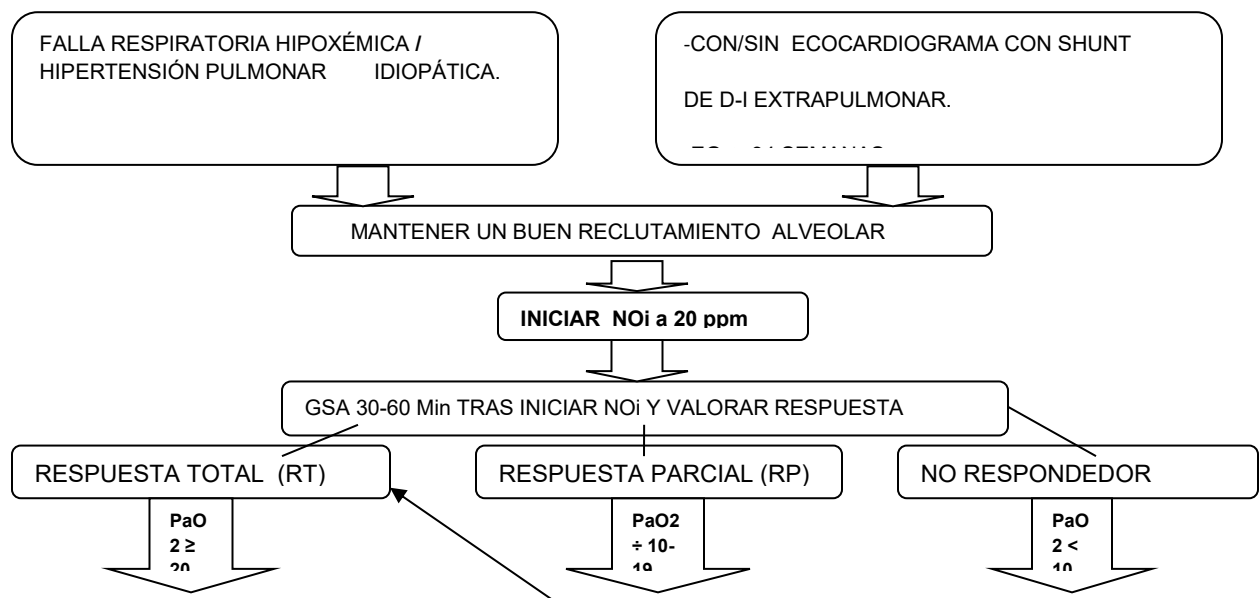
FALLA RESPIRATORIA HIPOXÉMICA / HIPERTENSIÓN PULMONAR IDIOPÁTICA.

-CON/SIN ECOCARDIOGRAMA CON SHUNT DE D-I EXTRAPULMONAR.

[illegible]

MANTENER UN BUEN RECLUTAMIENTO ALVEOLAR

INICIAR NOi a 20 ppm

GSA 30-60 Min TRAS INICIAR NOi Y VALORAR RESPUESTA

RESPUESTA TOTAL (RT)

RESPUESTA PARCIAL (RP)

NO RESPONDEDOR

PaO 2 ≥ 20

PaO2 ÷ 10-19

PaO 2 < 10